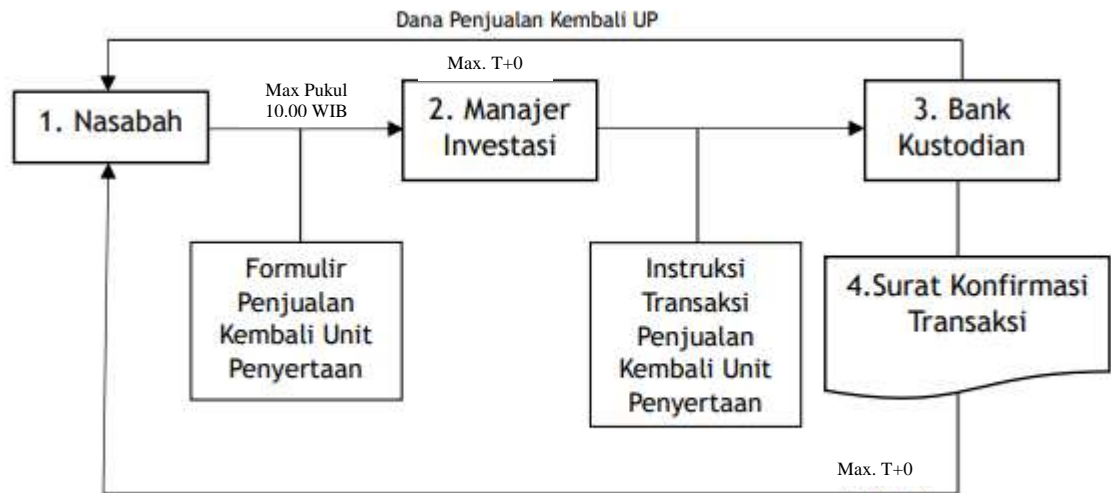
Dana Penjualan Kembali UP

Max. T+0

1. Nasabah

Max Pukul 10.00 WIB

2. Manajer Investasi

3. Bank Kustodian

Formulir Penjualan Kembali Unit Penyertaan

Instruksi Transaksi Penjualan Kembali Unit Penyertaan

4.Surat Konfirmasi Transaksi

Max. T+0